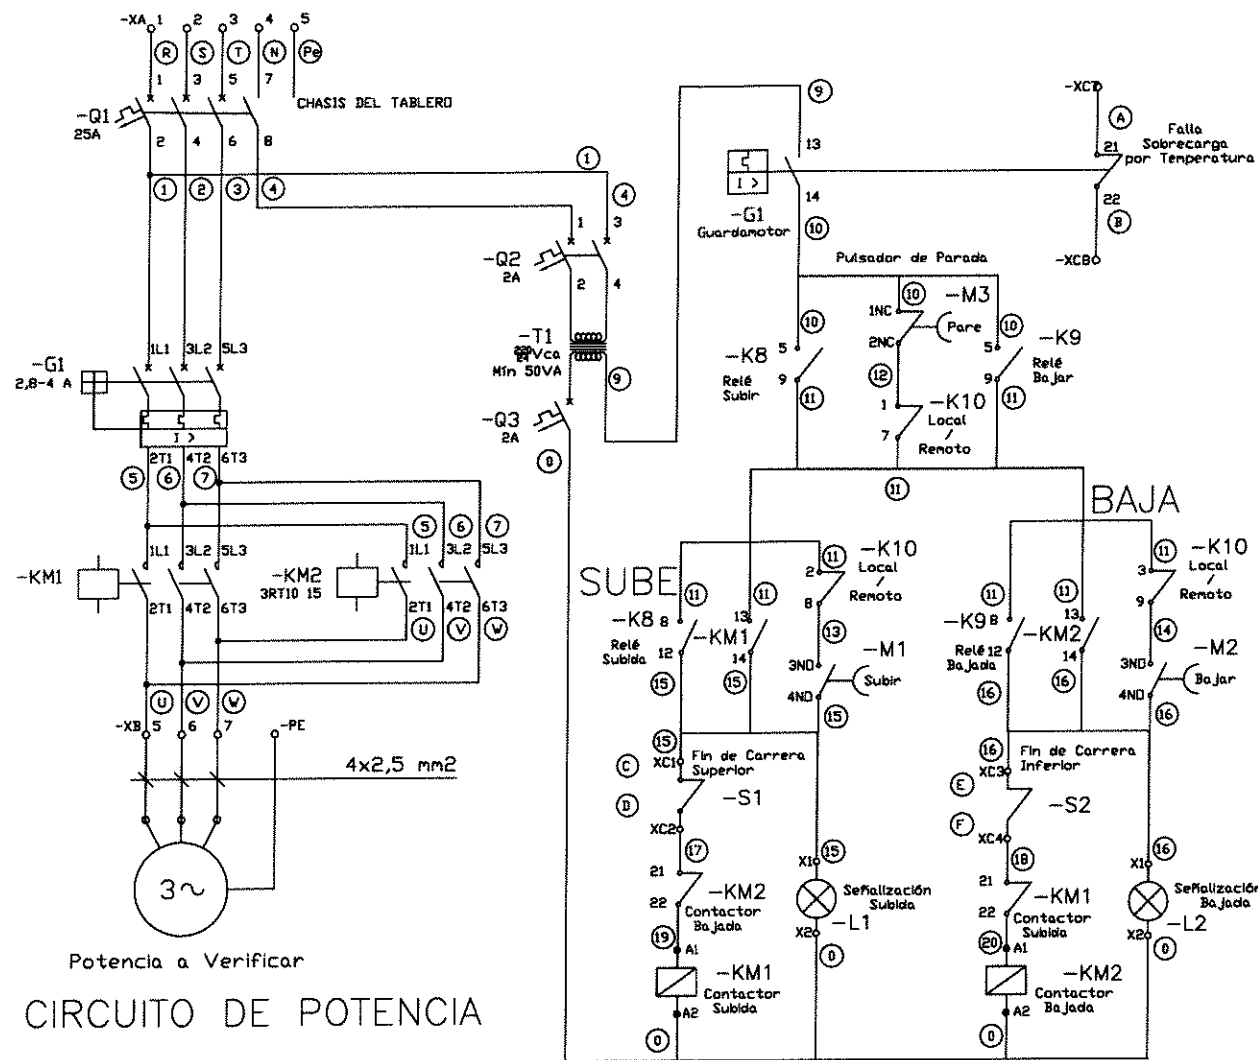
-XA 1 2 3 4 5
R S T N Pe
1 3 5 7
CHASIS DEL TABLERO
-Q1
25A
2 4 6 8
1 2 3 4
1L1 3L2 5L3
-G1
2,8-4 A
I >
2T1 4T2 6T3
5 6 7
5 6 7
1L1 3L2 5L3
-KM1
2T1 4T2 6T3
-KM2
3RT10 15
1L1 3L2 5L3
2T1 4T2 6T3
U V W
U V W
-XB 5 6 7
-PE
4x2,5 mm2
3~
Potencia a Verificar
CIRCUITO DE POTENCIA

1
4
1 3
-Q2
2A
2 4
-T1
220/24Vca
Min 50VA
9
-Q3
2A
0

9
13
I >
14
-G1
Guardamotor
10
-XC7
A
Falla Sobrecarga por Temperatura
21
22
B
-XC8
Pulsador de Parada
10
1NC
-M3
Pare
2NC
10
10
5
-K9
Relé Bajar
9
11
-K8
Relé Subir
5
9
11
12
1
-K10
Local / Remoto
7
11
BAJA
SUBE
11
-K10
Local / Remoto
2
8
-K8 8
Relé Subida
12
11
13
-KM1
14
15
15
13
-M1
3NO
4NO
Subir
15
15
Fin de Carrera Superior
C
XC1
D
-S1
XC2
17
21
22
-KM2
Contactor Bajada
19
A1
-KM1
Contactor Subida
A2
0
X1
15
Señalización Subida
X2
-L1
0
11
-K10
Local / Remoto
3
9
-K9 8
Relé Bajada
12
11
13
-KM2
14
16
14
-M2
3NO
4NO
Bajar
16
16
Fin de Carrera Inferior
XC3
E
-S2
F
XC4
18
21
-KM1
22
Contactor Subida
20
A1
-KM2
Contactor Bajada
A2
0
X1
16
Señalización Bajada
X2
-L2
0